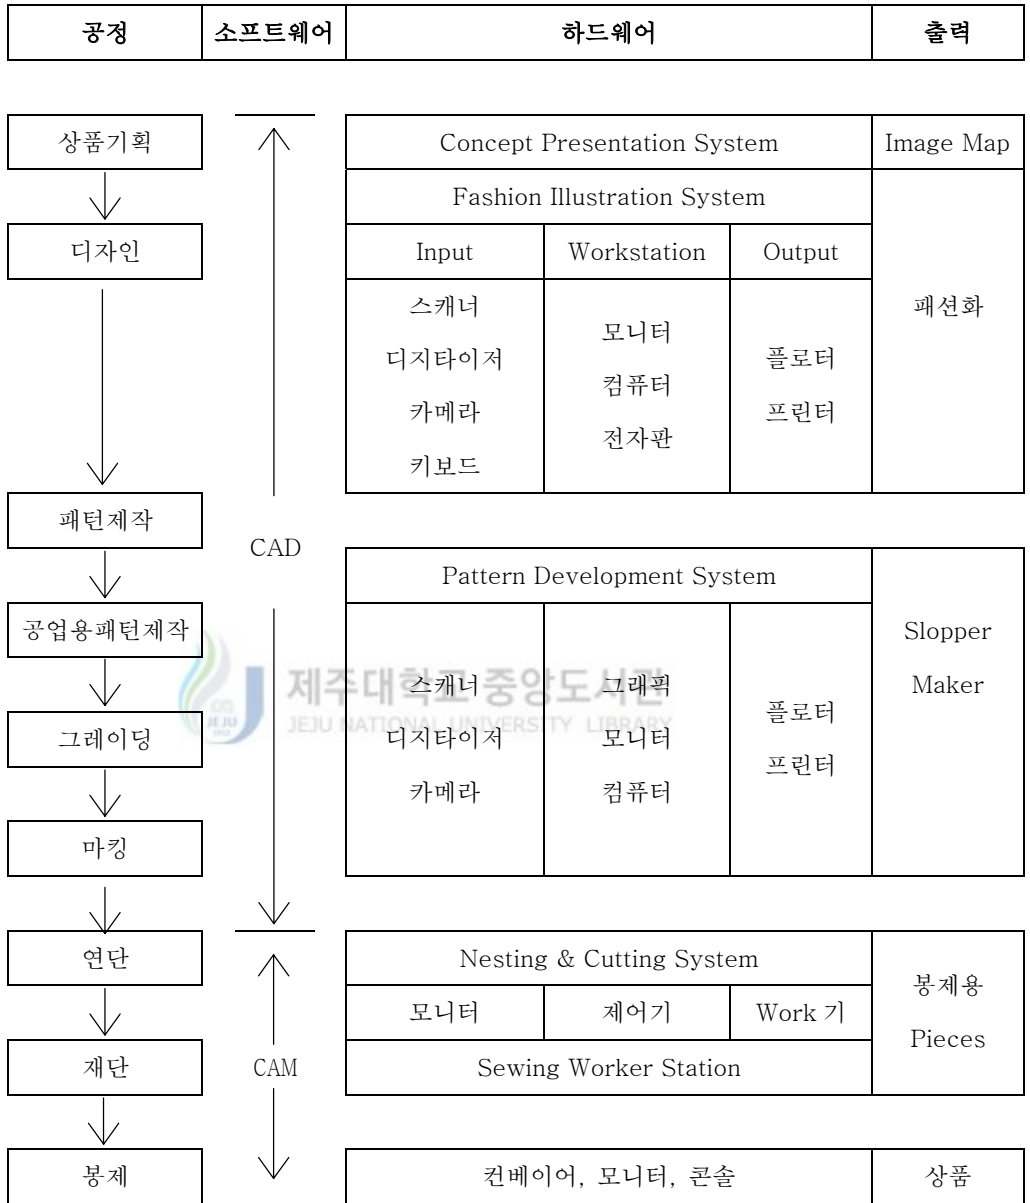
| 공정 | 소프트웨어 | 하드웨어 | 출력 |
|---|---|---|---|

상품기획

디자인

패턴제작

공업용패턴제작

그레이딩

마킹

연단

재단

봉제

CAD

CAM

| Concept Presentation System | | | Image Map |
|---|---|---|---|
| Fashion Illustration System | | | 패션화 |
| Input | Workstation | Output | |
| 스캐너 디지타이저 카메라 키보드 | 모니터 컴퓨터 전자판 | 플로터 프린터 | |

| Pattern Development System | | | Slopper Maker |
|---|---|---|---|
| 스캐너 디지타이저 카메라 | 그래픽 모니터 컴퓨터 | 플로터 프린터 | |

| Nesting & Cutting System | | | 봉제용 Pieces |
|---|---|---|---|
| 모니터 | 제어기 | Work 기 | |
| Sewing Worker Station | | | |

| 컨베이어, 모니터, 콘솔 | 상품 |
|---|---|

제주대학교 중앙도서관
JEJU NATIONAL UNIVERSITY LIBRARY